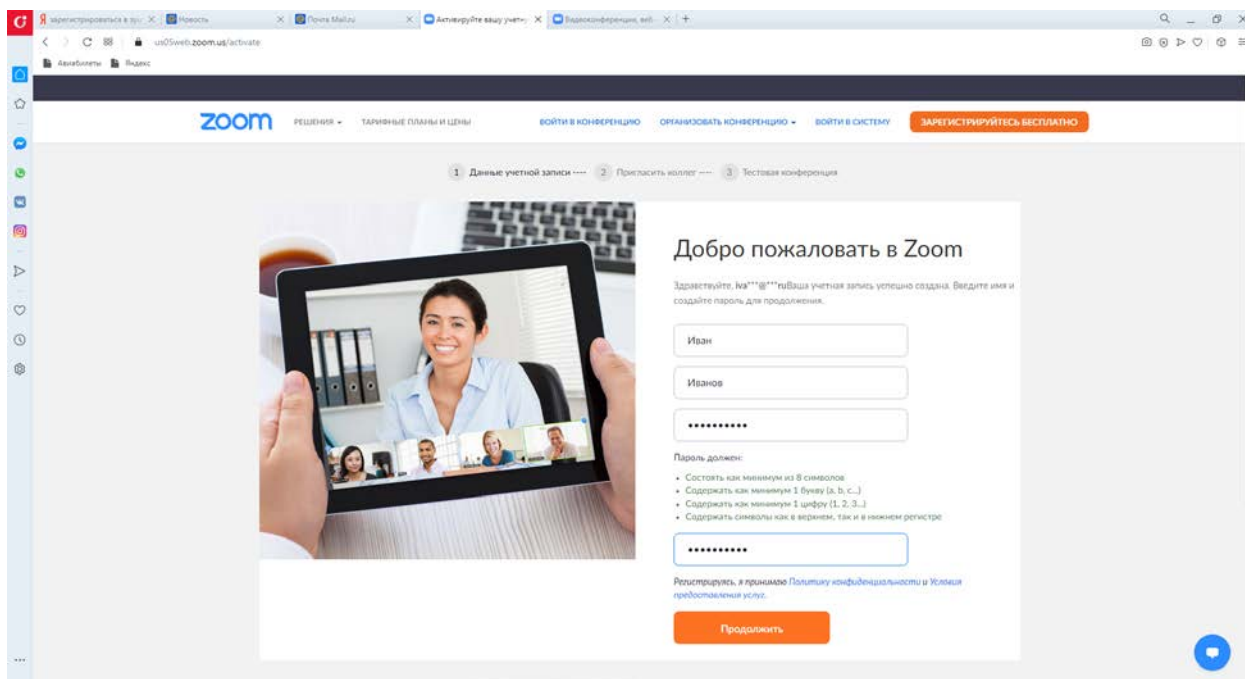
Я зарегистрироваться в зу... × Новость × Почта Mail.ru × Активируйте вашу учетн... × Видеоконференции, веб... × +

us05web.zoom.us/activate

Авиабилеты Яндекс

zoom РЕШЕНИЯ ▾ ТАРИФНЫЕ ПЛАНЫ И ЦЕНЫ ВОЙТИ В КОНФЕРЕНЦИЮ ОРГАНИЗОВАТЬ КОНФЕРЕНЦИЮ ▾ ВОЙТИ В СИСТЕМУ ЗАРЕГИСТРИРУЙТЕСЬ БЕСПЛАТНО

1 Данные учетной записи ---- 2 Пригласить коллег ---- 3 Тестовая конференция

Добро пожаловать в Zoom

Здравствуйте, iva***@***ruВаша учетная запись успешно создана. Введите имя и создайте пароль для продолжения.

Иван

Иванов

••••••••••

Пароль должен:
• Состоять как минимум из 8 символов
• Содержать как минимум 1 букву (a, b, c...)
• Содержать как минимум 1 цифру (1, 2, 3...)
• Содержать символы как в верхнем, так и в нижнем регистре

••••••••••

Регистрируясь, я принимаю Политику конфиденциальности и Условия предоставления услуг.

Продолжить